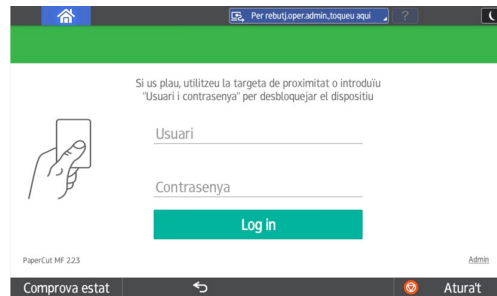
Per rebutj.oper.admin.,toqueu aquí

?

Si us plau, utilitzeu la targeta de proximitat o introduïu "Usuari i contrasenya" per desbloquejar el dispositiu

Usuari

Contrasenya

Log in

PaperCut MF 22.3

Admin

Comprova estat

Atura't